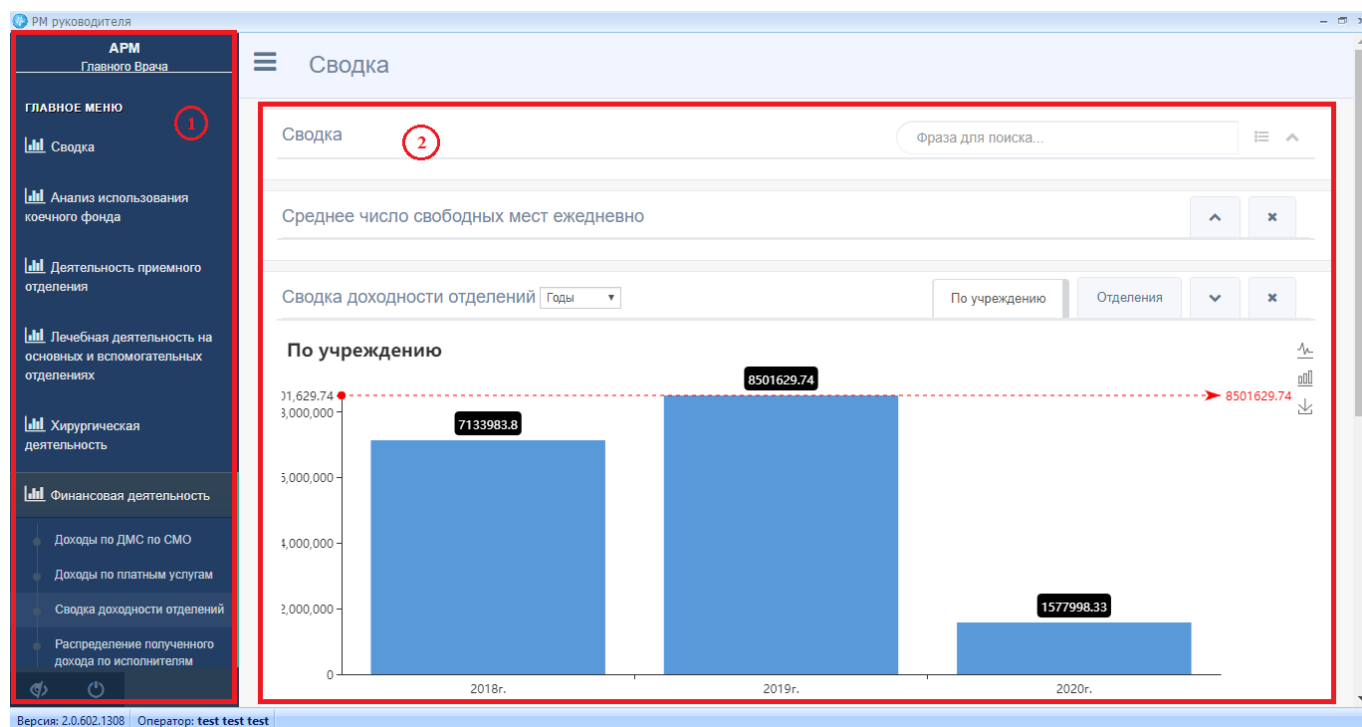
РМ руководителя

АРМ
Главного Врача

ГЛАВНОЕ МЕНЮ

1

Сводка

Анализ использования коечного фонда

Деятельность приемного отделения

Лечебная деятельность на основных и вспомогательных отделениях

Хирургическая деятельность

Финансовая деятельность

Доходы по ДМС по СМО

Доходы по платным услугам

Сводка доходности отделений

Распределение полученного дохода по исполнителям

Сводка

Сводка

2

Фраза для поиска...

Среднее число свободных мест ежедневно

Сводка доходности отделений Годы

По учреждению

Отделения

По учреждению

)1,629.74

3,000,000

5,000,000

4,000,000

2,000,000

0

7133983.8

8501629.74

8501629.74

1577998.33

2018г.

2019г.

2020г.

Версия: 2.0.602.1308 Оператор: test test test